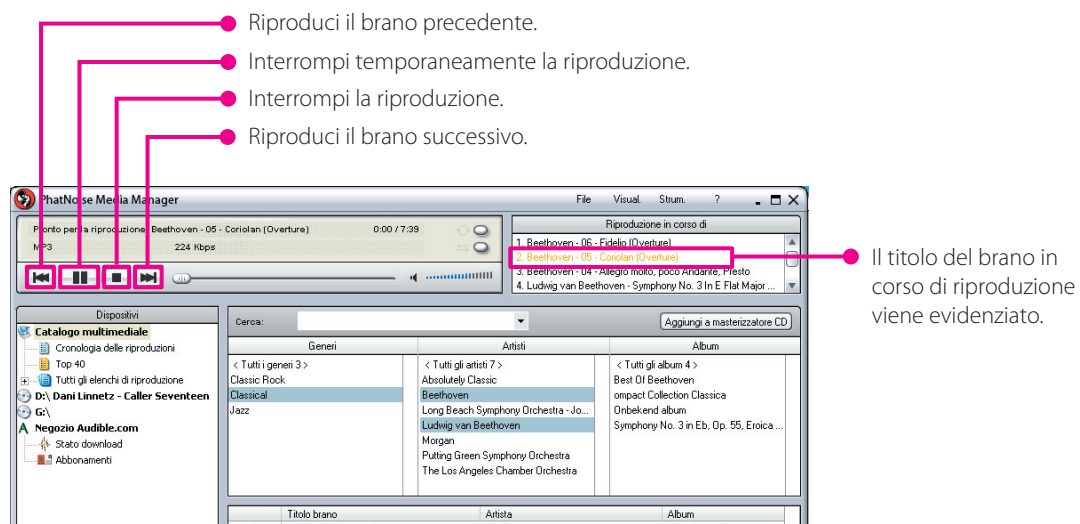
Riproduci il brano precedente.
Interrompi temporaneamente la riproduzione.
Interrompi la riproduzione.
Riproduci il brano successivo.

PhatNoise Media Manager
File Visual. Strum. ?

Pronto per la riproduzione: Beethoven - 05 - Coriolan (Overture) 0:00 / 7:39
MP3 224 Kbps

Riproduzione in corso di
1. Beethoven - 06 - Fidelio (Overture)
2. Beethoven - 05 - Coriolan (Overture)
3. Beethoven - 04 - Allegro molto, poco Andante, Presto
4. Ludwig van Beethoven - Symphony No. 3 In E Flat Major ...

Il titolo del brano in corso di riproduzione viene evidenziato.

Dispositivi
Catalogo multimediale
Cronologia delle riproduzioni
Top 40
Tutti gli elenchi di riproduzione
D:\ Dani Linnetz - Caller Seventeen
G:\
Negozio Audible.com
Stato download
Abbonamenti

Cerca:
Aggiungi a masterizzatore CD

| Generi | Artisti | Album |
|---|---|---|
| < Tutti i generi 3 > | < Tutti gli artisti 7 > | < Tutti gli album 4 > |
| Classic Rock | Absolutely Classic | Best Of Beethoven |
| Classical | Beethoven | ompact Collection Classica |
| Jazz | Long Beach Symphony Orchestra - Jo... | Onbekend album |
| | Ludwig van Beethoven | Symphony No. 3 in Eb, Op. 55, Eroica ... |
| | Morgan | |
| | Putting Green Symphony Orchestra | |
| | The Los Angeles Chamber Orchestra | |

| Titolo brano | Artista | Album |
|---|---|---|